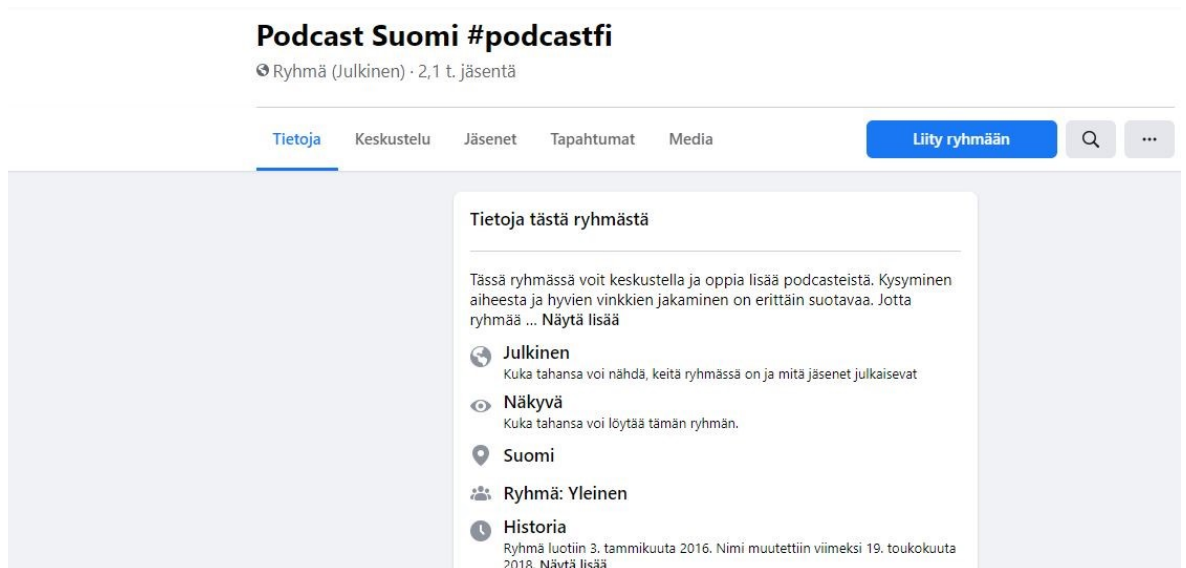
Podcast Suomi #podcastfi

Ryhmä (Julkinen) · 2,1 t. jäsentä

Tietoja Keskustelu Jäsenet Tapahtumat Media

Liity ryhmään

...

Tietoja tästä ryhmästä

Tässä ryhmässä voit keskustella ja oppia lisää podcasteistä. Kysyminen aiheesta ja hyvien vinkkien jakaminen on erittäin suotavaa. Jotta ryhmää ... Näytä lisää

Julkinen
Kuka tahansa voi nähdä, keitä ryhmässä on ja mitä jäsenet julkaisevat

Näkyvä
Kuka tahansa voi löytää tämän ryhmän.

Suomi

Ryhmä: Yleinen

Historia
Ryhmä luotiin 3. tammikuuta 2016. Nimi muutettiin viimeksi 19. toukokuuta 2018. Näytä lisää